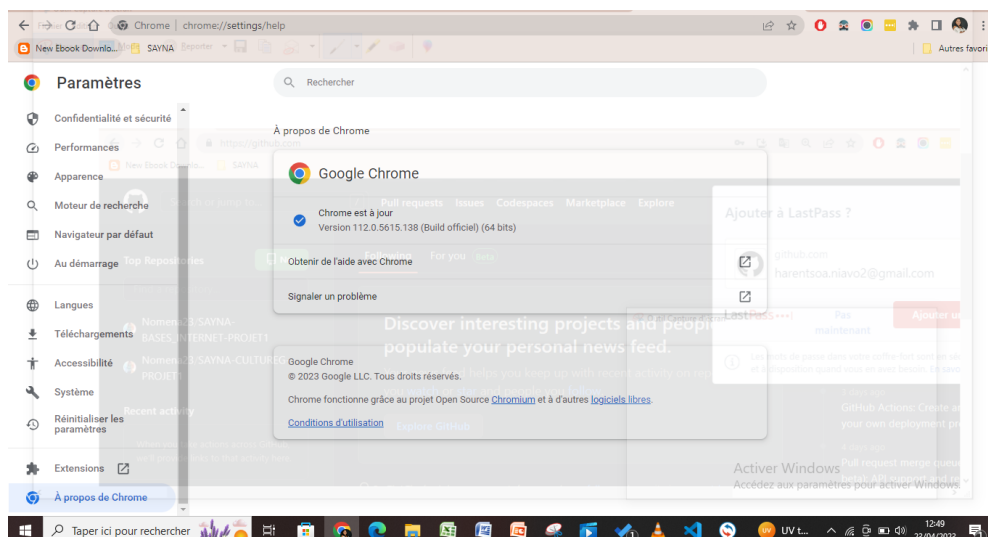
Chrome | chrome://settings/help

New Ebook Downlo... SAYNA

Autres favoris

Paramètres

Rechercher

Confidentialité et sécurité

Performances

Apparence

Moteur de recherche

Navigateur par défaut

Au démarrage

Langues

Téléchargements

Accessibilité

Système

Réinitialiser les paramètres

Extensions

À propos de Chrome

À propos de Chrome

Google Chrome

Chrome est à jour
Version 112.0.5615.138 (Build officiel) (64 bits)

Obtenir de l'aide avec Chrome

Signaler un problème

Google Chrome
© 2023 Google LLC. Tous droits réservés.

Chrome fonctionne grâce au projet Open Source Chromium et à d'autres logiciels libres.

Conditions d'utilisation

https://github.com

Pull requests Issues Codespaces Marketplace Explore

Top Repositories

For you Beta

Nomena23/SAYNA-BASES_INTERNET-PROJET1

Nomena23/SAYNA-CULTURE-PROJET

Recent activity

Discover interesting projects and people to populate your personal news feed.

Explore GitHub

Ajouter à LastPass ?

github.com

harentsoa.niavo2@gmail.com

Pas maintenant

Ajouter

GitHub Actions: Create your own deployment pr

Pull request merge queue

Activer Windows
Accédez aux paramètres pour activer Windows.

Taper ici pour rechercher

UV t...

12:49
22/04/2023